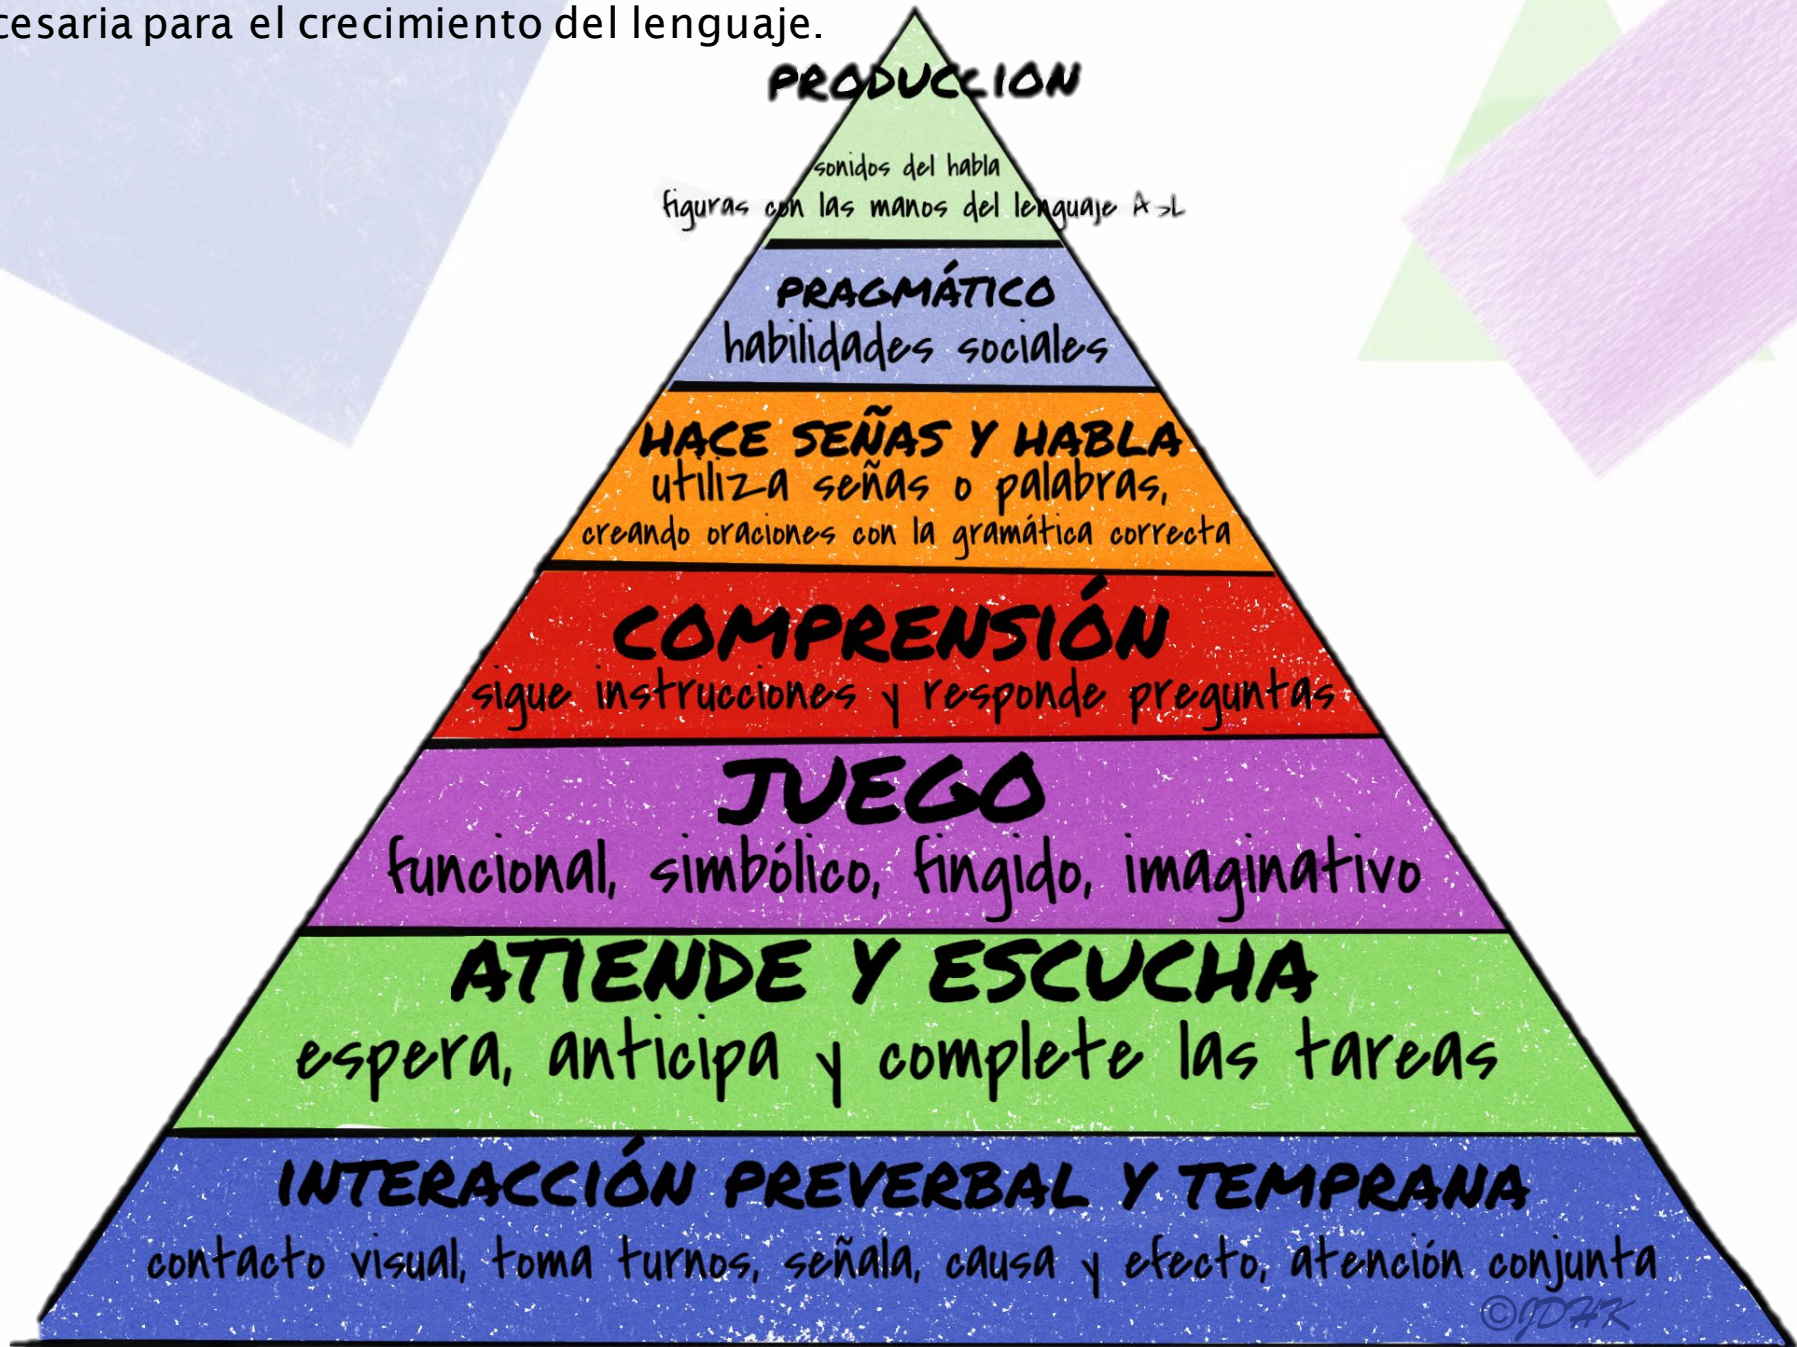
cesaria para el crecimiento del lenguaje.

PRODUCCION
sonidos del habla
figuras con las manos del lenguaje A>L

PRAGMÁTICO
habilidades sociales

HACE SEÑAS Y HABLA
utiliza señas o palabras,
creando oraciones con la gramática correcta

COMPRENSIÓN
sigue instrucciones y responde preguntas

JUEGO
funcional, simbólico, fingido, imaginativo

ATIENDE Y ESCUCHA
espera, anticipa y complete las tareas

INTERACCIÓN PREVERBAL Y TEMPRANA
contacto visual, toma turnos, señala, causa y efecto, atención conjunta

©JDHK